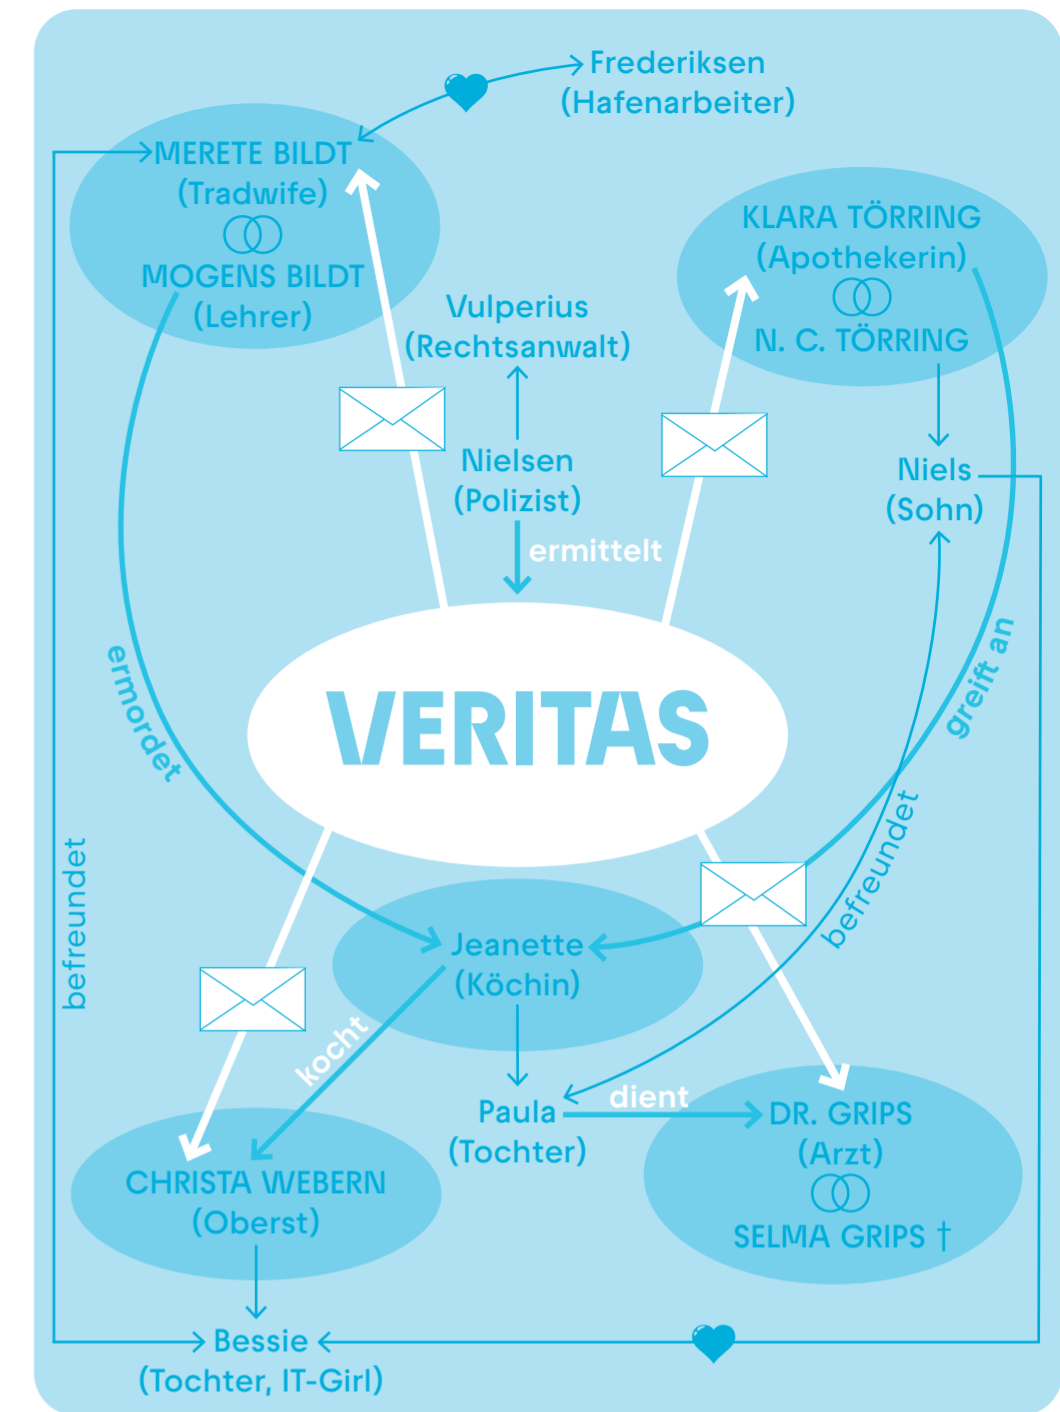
Frederiksen
(Hafenarbeiter)

MERETE BILDT
(Tradwife)
MOGENS BILDT
(Lehrer)

KLARA TÖRRING
(Apothekerin)
N. C. TÖRRING

Vulperius
(Rechtsanwalt)

Nielsen
(Polizist)

ermittelt

Niels
(Sohn)

VERITAS

ermordet

greift an

befreundet

befreundet

Jeanette
(Köchin)

kocht

Paula
(Tochter)

dient

DR. GRIPS
(Arzt)
SELMA GRIPS †

CHRISTA WEBERN
(Oberst)

Bessie
(Tochter, IT-Girl)